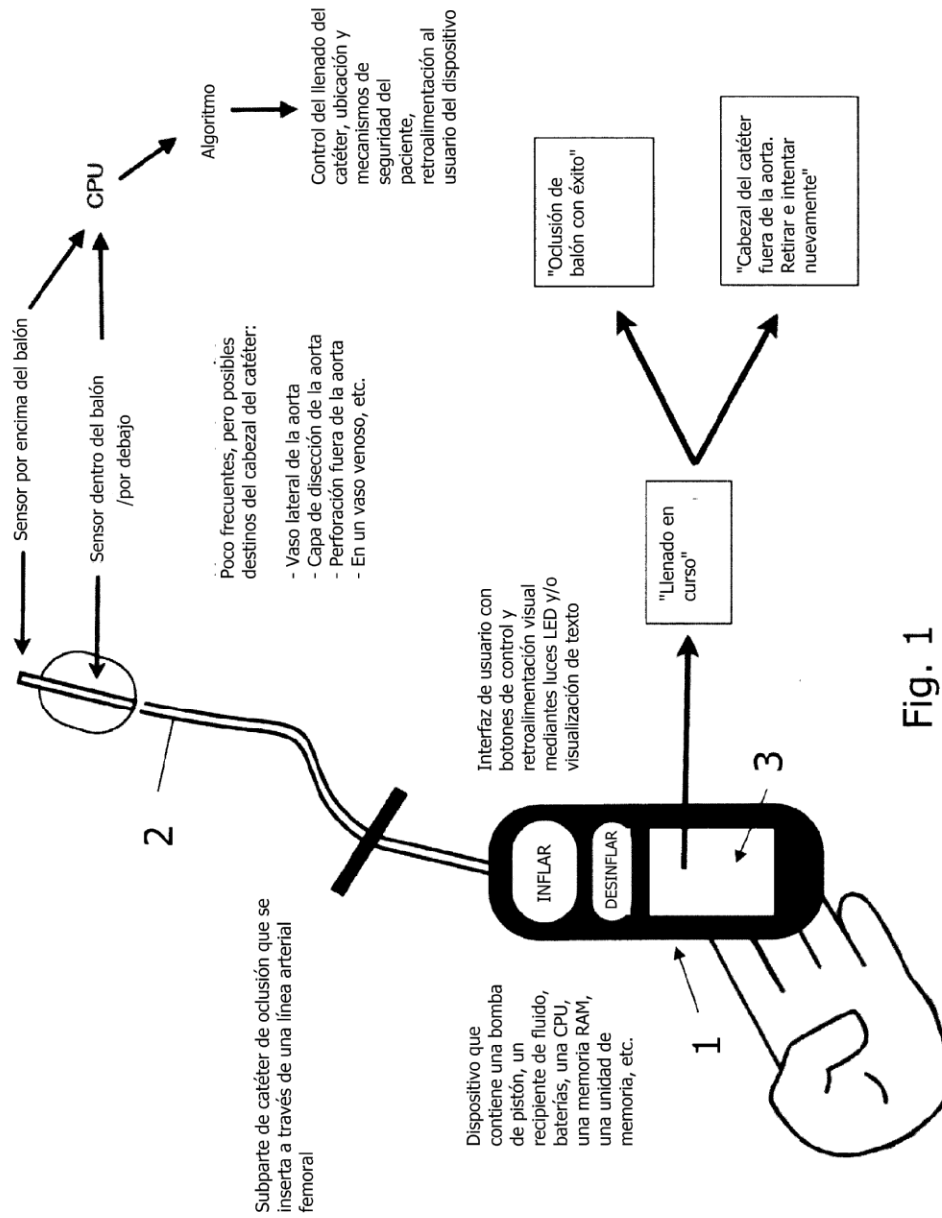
Sensor por encima del balón

Sensor dentro del balón /por debajo

CPU

Algoritmo

Control del llenado del catéter, ubicación y mecanismos de seguridad del paciente, retroalimentación al usuario del dispositivo

Poco frecuentes, pero posibles destinos del cabezal del catéter:

- Vaso lateral de la aorta
- Capa de disección de la aorta
- Perforación fuera de la aorta
- En un vaso venoso, etc.

"Oclusión de balón con éxito"

"Cabezal del catéter fuera de la aorta. Retirar e intentar nuevamente"

2

Interfaz de usuario con botones de control y retroalimentación visual mediantes luces LED y/o visualización de texto

"Llenado en curso"

INFLAR

DESINFLAR

3

Subparte de catéter de oclusión que se inserta a través de una línea arterial femoral

Dispositivo que contiene una bomba de pistón, un recipiente de fluido, baterías, una CPU, una memoria RAM, una unidad de memoria, etc.

1

Fig. 1